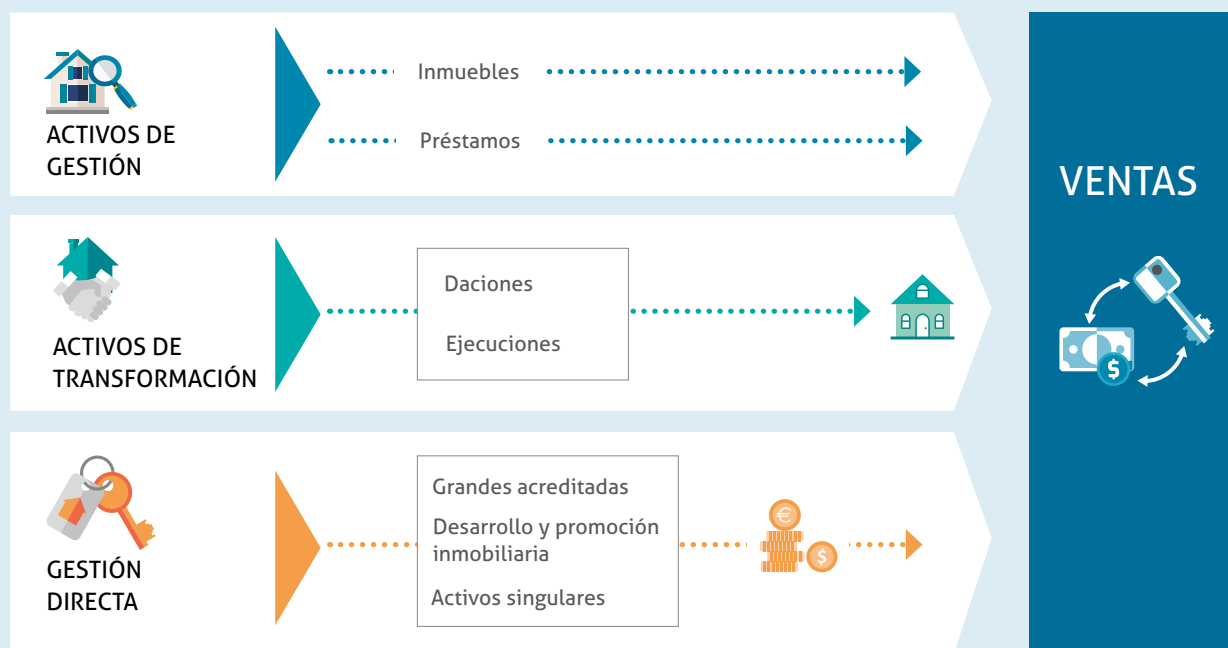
ACTIVOS DE GESTIÓN

Inmuebles

Préstamos

ACTIVOS DE TRANSFORMACIÓN

Daciones

Ejecuciones

GESTIÓN DIRECTA

Grandes acreditadas

Desarrollo y promoción inmobiliaria

Activos singulares

€

$

VENTAS

$